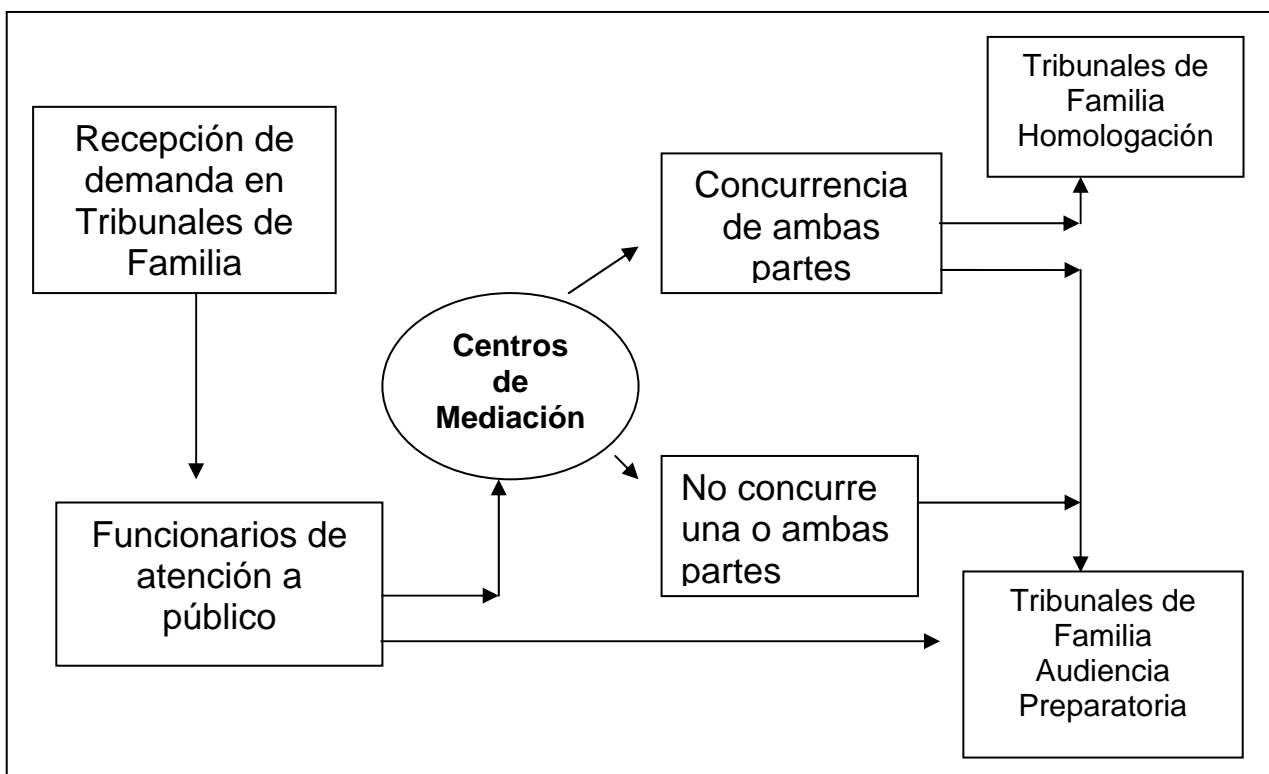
Recepción de demanda en Tribunales de Familia

Funcionarios de atención a público

Centros de Mediación

Concurrencia de ambas partes

No concurre una o ambas partes

Tribunales de Familia Homologación

Tribunales de Familia Audiencia Preparatoria